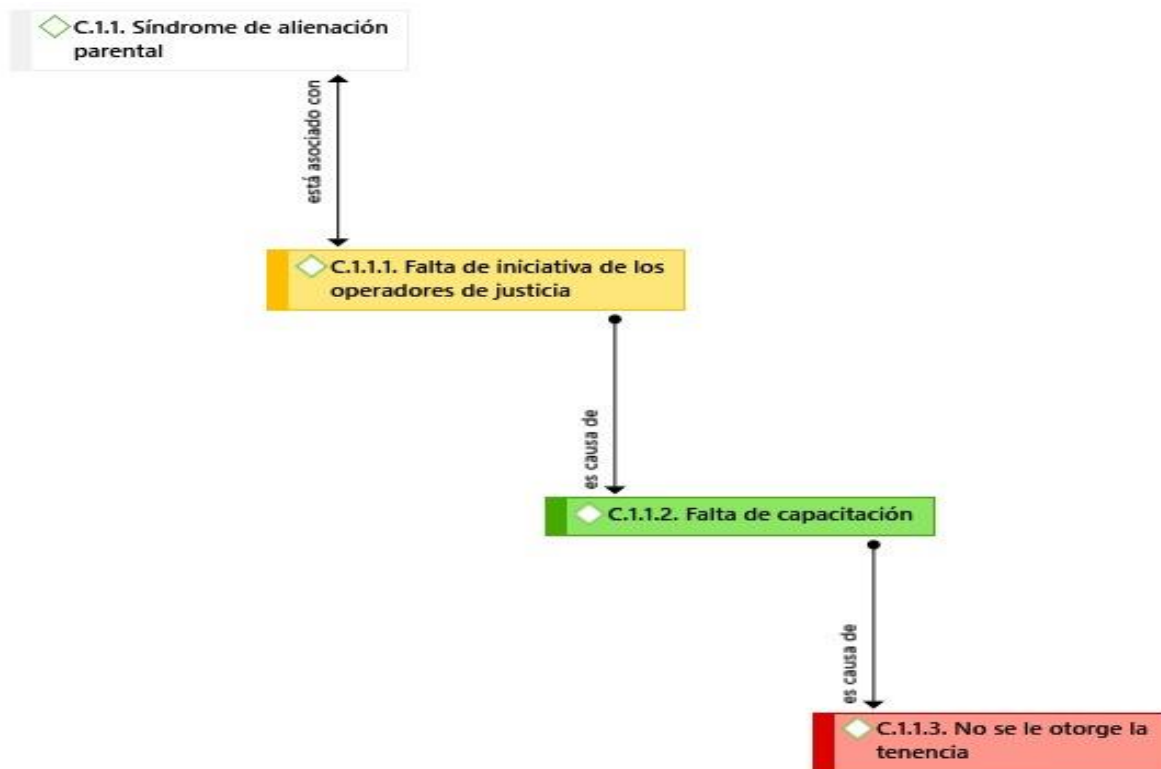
C.1.1. Síndrome de alienación parental

está asociado con

C.1.1.1. Falta de iniciativa de los operadores de justicia

es causa de

C.1.1.2. Falta de capacitación

es causa de

C.1.1.3. No se le otorge la tenencia